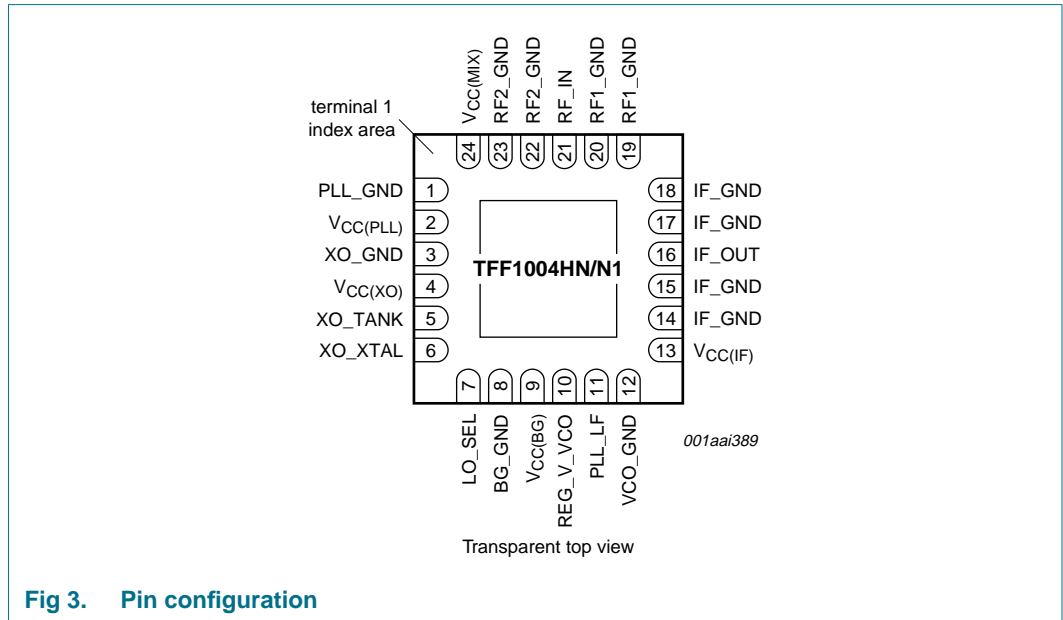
$V_{CC(MIX)}$
RF2_GND
RF2_GND
RF_IN
RF1_GND
RF1_GND

terminal 1 index area

24
23
22
21
20
19

PLL_GND 1
$V_{CC(PLL)}$ 2
XO_GND 3
$V_{CC(XO)}$ 4
XO_TANK 5
XO_XTAL 6

TFF1004HN/N1

18 IF_GND
17 IF_GND
16 IF_OUT
15 IF_GND
14 IF_GND
13 $V_{CC(IF)}$

7
8
9
10
11
12

LO_SEL
BG_GND
$V_{CC(BG)}$
REG_V_VCO
PLL_LF
VCO_GND

001aai389

Transparent top view

Fig 3. Pin configuration